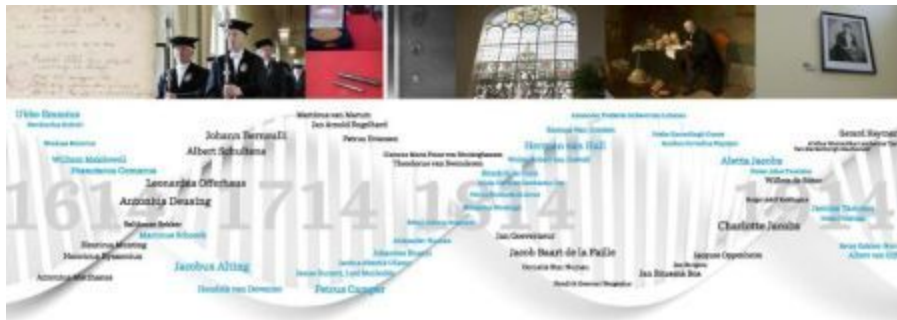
Ubbo Emmius
Willem Mulder
Franciscus Gomarus
Johann Bernoulli
Albert Schultens
Leonardus Offerhaus
Antonius Deusing
Matthias van Akerlot
Petrus Driessen
Petrus Camper
Jacobus Alting
Hendrik van Deventer
Herman van Hall
Aletta Jacobs
Willem de Sitter
Charlotte Jacobs
Jacob Baart de la Faille
Jan Bijleveld
Jan Rosenbloom
Jacques Oppenheim
161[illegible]
1714
1814
1914